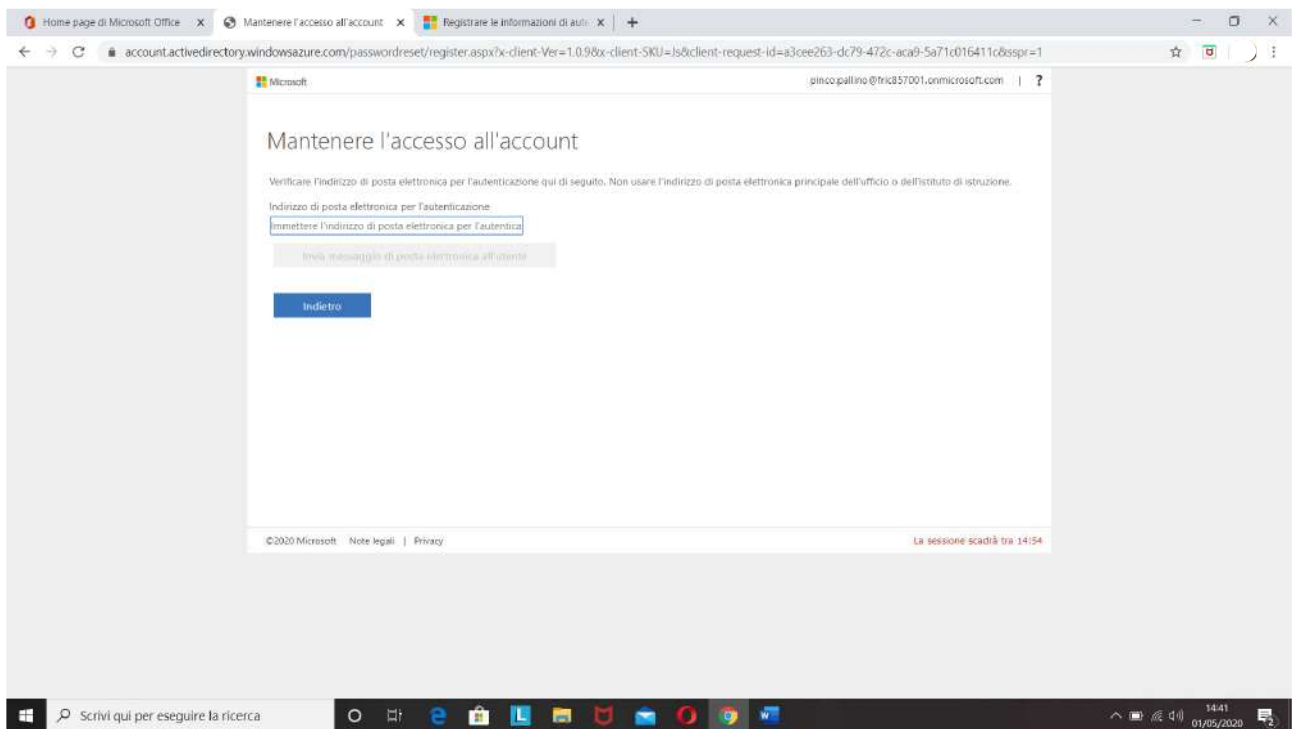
Home page di Microsoft Office ×
Mantenere l'accesso all'account ×
Registrare le informazioni di aut ×
+

account.activedirectory.windowsazure.com/passwordreset/register.aspx?x-client-Ver=1.0.9&x-client-SKU=Js&client-request-id=a3cee263-dc79-472c-aca9-5a71c016411c&sspr=1

Microsoft
pinco.pallino@fric857001.onmicrosoft.com | ?

Mantenere l'accesso all'account

Verificare l'indirizzo di posta elettronica per l'autenticazione qui di seguito. Non usare l'indirizzo di posta elettronica principale dell'ufficio o dell'istituto di istruzione.

Indirizzo di posta elettronica per l'autenticazione

Immettere l'indirizzo di posta elettronica per l'autentica

Invia messaggio di posta elettronica all'utente

Indietro

©2020 Microsoft Note legali | Privacy

La sessione scadrà tra 14:54

Scrivi qui per eseguire la ricerca

14:41
01/05/2020